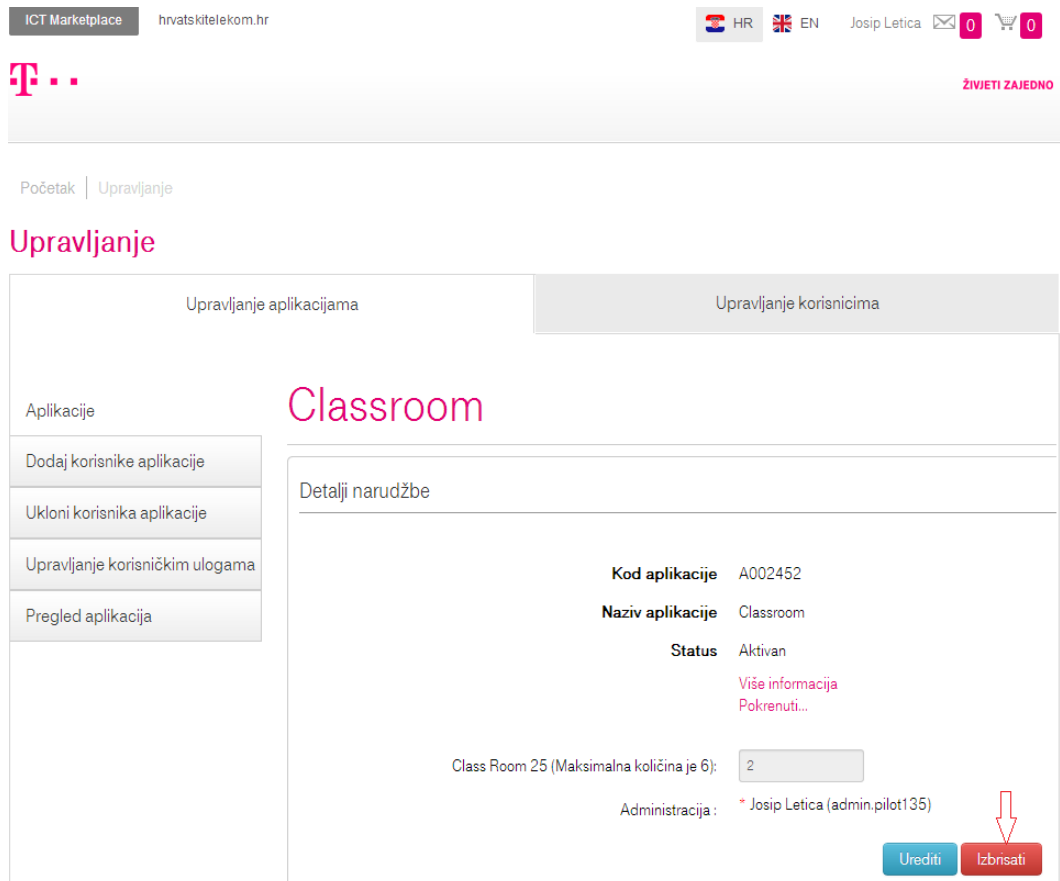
ICT Marketplace hrvatskitelekom.hr

HR EN Josip Letica 0 0

T · · ·

ŽIVJETI ZAJEDNO

Početak | Upravljanje

Upravljanje

Upravljanje aplikacijama

Upravljanje korisnicima

Aplikacije

Dodaj korisnike aplikacije

Ukloni korisnika aplikacije

Upravljanje korisničkim ulogama

Pregled aplikacija

Classroom

Detalji narudžbe

| | |
|---|---|
| **Kod aplikacije** | A002452 |
| **Naziv aplikacije** | Classroom |
| **Status** | Aktivan |

Više informacija
Pokrenuti...

Class Room 25 (Maksimalna količina je 6): 2

Administracija : * Josip Letica (admin.pilot135)

Urediti Izbrisati